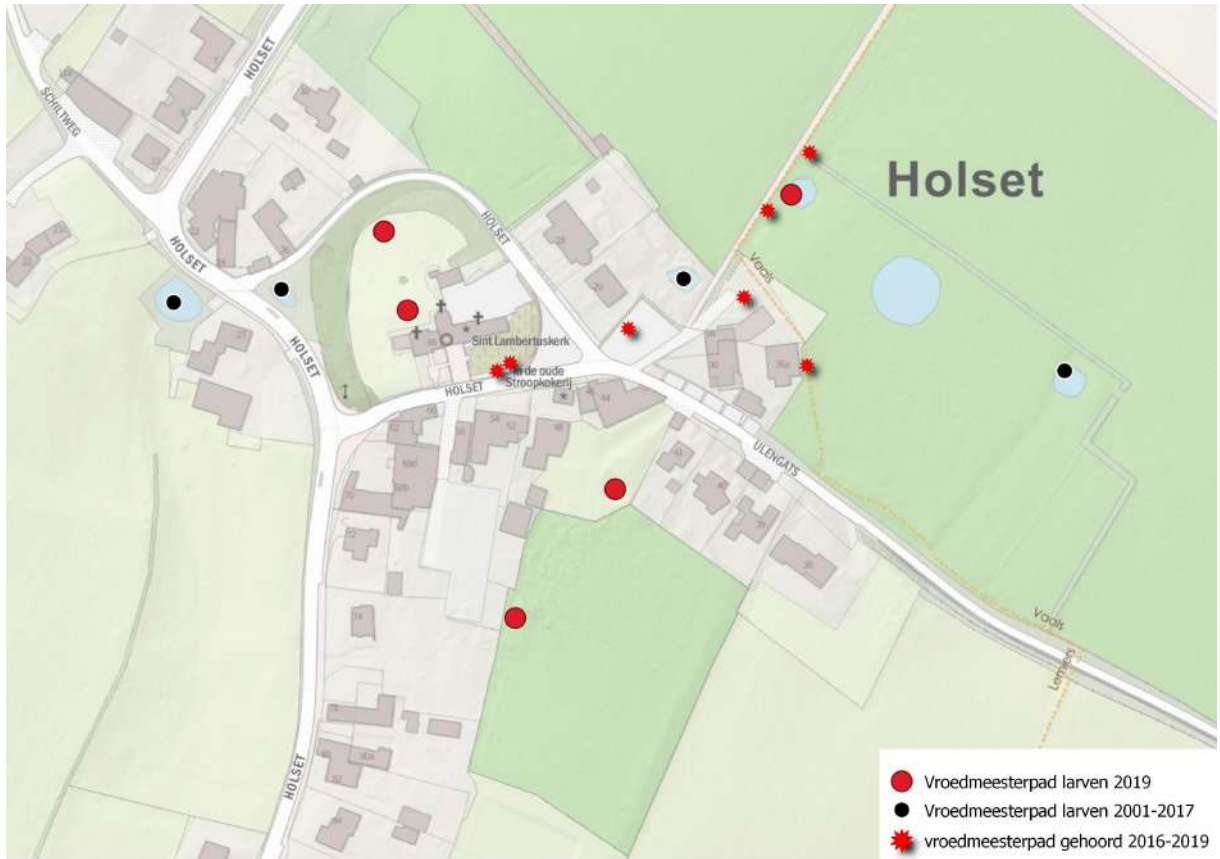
Holset

HOLSET
SCHILTWEG
HOLSET
HOLSET
HOLSET
Sint Lambertuskerk
In de oude Stroopkokerij
HOLSET
ULENGATS
Vaals
Vaals
Lemiers
HOLSET

Vroedmeesterpad larven 2019
Vroedmeesterpad larven 2001-2017
vroedmeesterpad gehoord 2016-2019